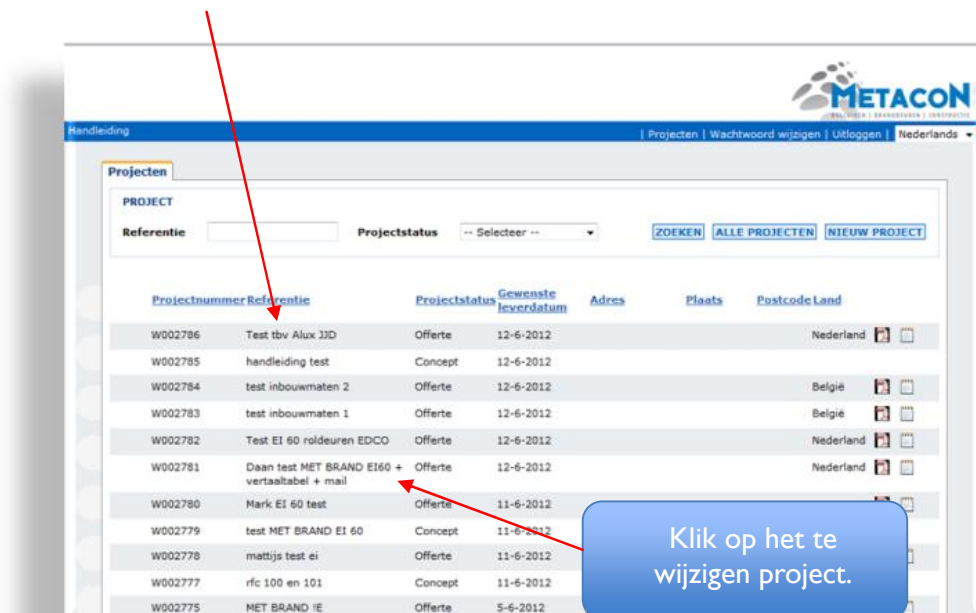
METACON

Handleiding

| Projecten | Wachtwoord wijzigen | Uitloggen | Nederlands

Projecten

PROJECT

Referentie

Projectstatus -- Selecteer --

ZOEKEN ALLE PROJECTEN NIEUW PROJECT

| Projectnummer | Referentie | Projectstatus | Gewenste leverdatum | Adres | Plaats | Postcode | Land |
|---|---|---|---|---|---|---|---|
| W002786 | Test tbv Alux JJD | Offerte | 12-6-2012 | | | | Nederland |
| W002785 | handleiding test | Concept | 12-6-2012 | | | | |
| W002784 | test inbouwmaten 2 | Offerte | 12-6-2012 | | | | België |
| W002783 | test inbouwmaten 1 | Offerte | 12-6-2012 | | | | België |
| W002782 | Test EI 60 roldeuren EDCO | Offerte | 12-6-2012 | | | | Nederland |
| W002781 | Daan test MET BRAND EI60 + vertaaltabel + mail | Offerte | 12-6-2012 | | | | Nederland |
| W002780 | Mark EI 60 test | Offerte | 11-6-2012 | | | | |
| W002779 | test MET BRAND EI 60 | Concept | 11-6-2012 | | | | |
| W002778 | mattijs test ei | Offerte | 11-6-2012 | | | | |
| W002777 | rfc 100 en 101 | Concept | 11-6-2012 | | | | |
| W002775 | MET BRAND !E | Offerte | 5-6-2012 | | | | |

Klik op het te wijzigen project.